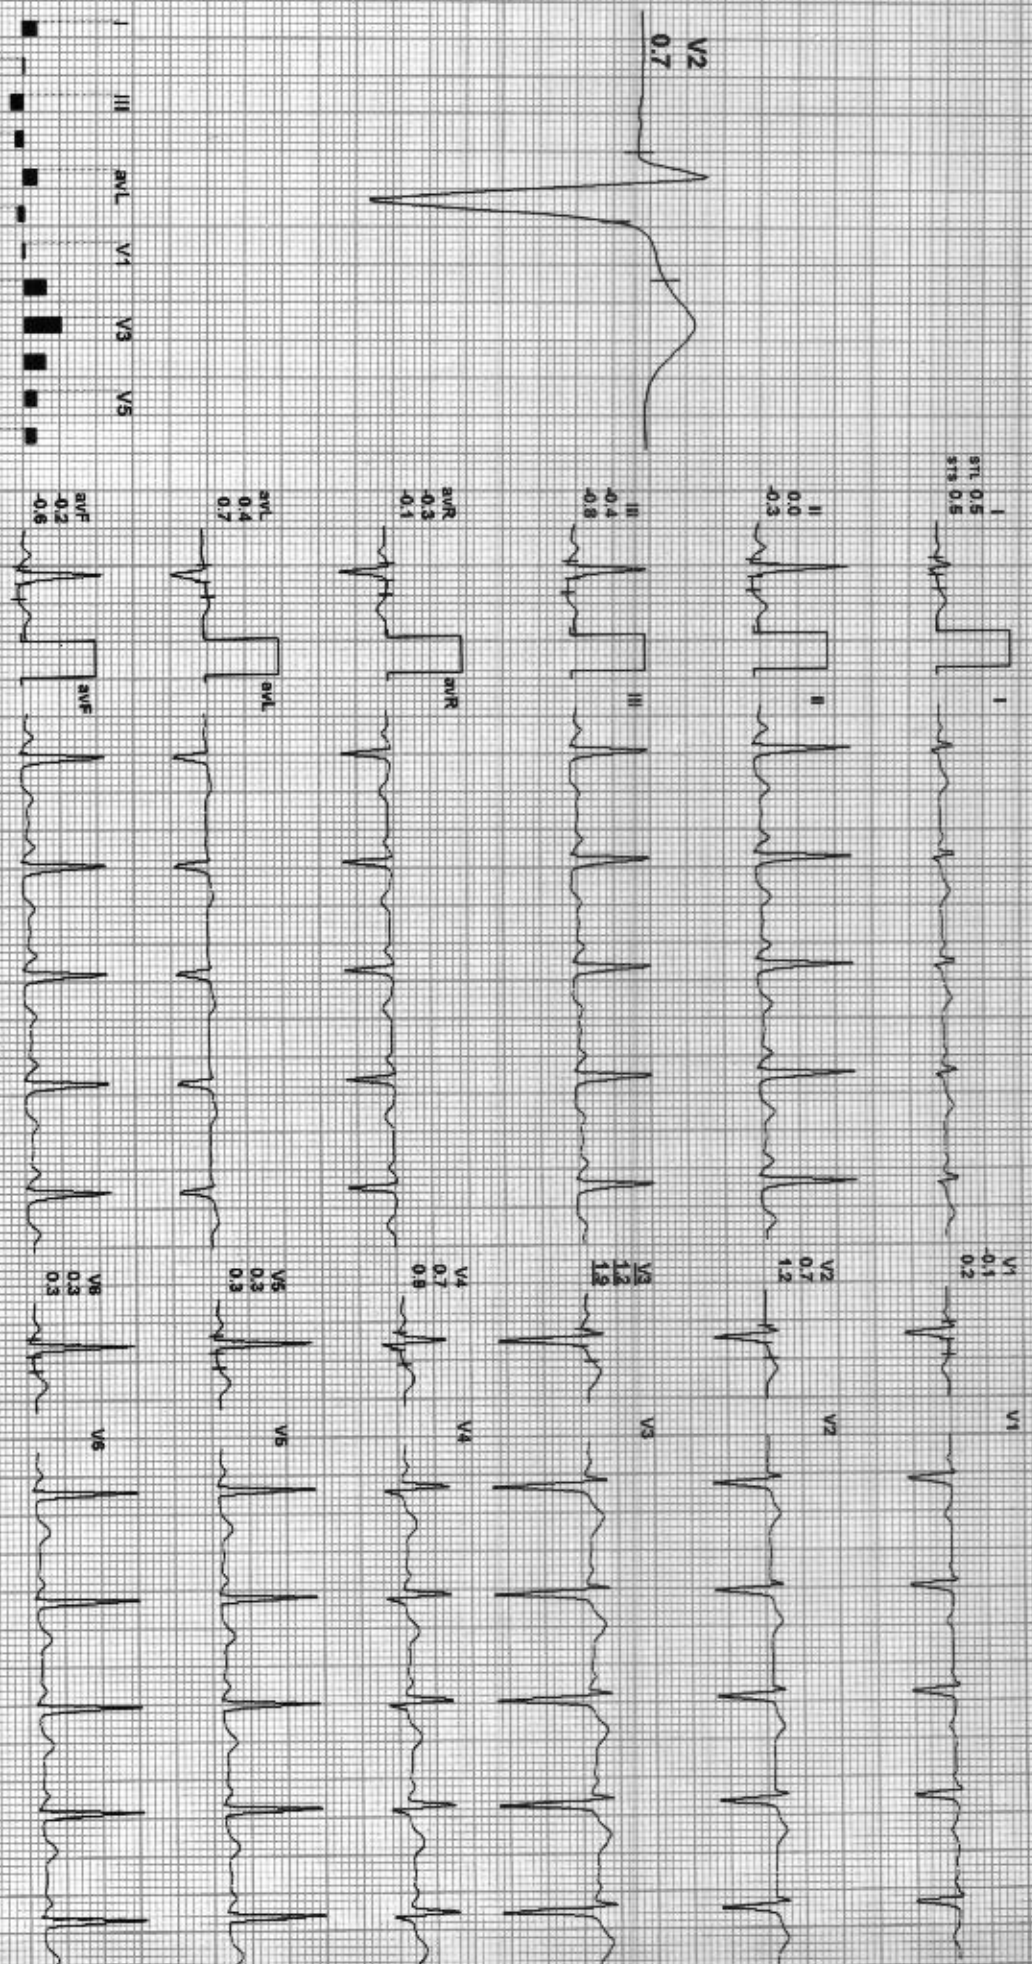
V2
0.7

I
II
III
avL
V1
V3
V5

I
STL 0.5
STS 0.5
I

II
0.0
-0.3
II

III
-0.4
-0.8
III

avR
-0.3
-0.1
avR

avL
0.4
0.7
avL

avF
-0.2
-0.6
avF

V1
-0.1
0.2
V1

V2
0.7
1.2
V2

V3
1.2
1.9
V3

V4
0.7
0.9
V4

V5
0.3
0.3
V5

V6
0.3
0.3
V6